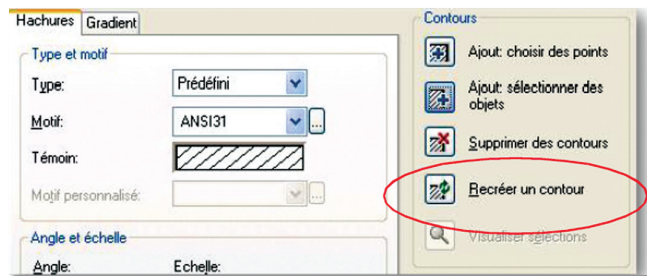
Hachures | Gradient

Type et motif

Type: Prédéfini

Motif: ANSI31 ...

Témoin:

Motif personnalisé: ...

Angle et échelle

Angle: Echelle:

Contours

Ajout: choisir des points

Ajout: sélectionner des objets

Supprimer des contours

Recréer un contour

Visualiser sélections